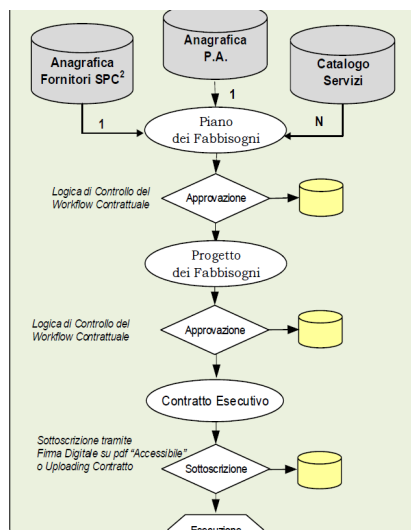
Anagrafica Fornitori SPC$^2$

Anagrafica P.A.

Catalogo Servizi

1

1

N

Piano dei Fabbisogni

Logica di Controllo del Workflow Contrattuale

Approvazione

Progetto dei Fabbisogni

Logica di Controllo del Workflow Contrattuale

Approvazione

Contratto Esecutivo

Sottoscrizione tramite Firma Digitale su pdf "Accessibile" o Uploading Contratto

Sottoscrizione

Esecuzione